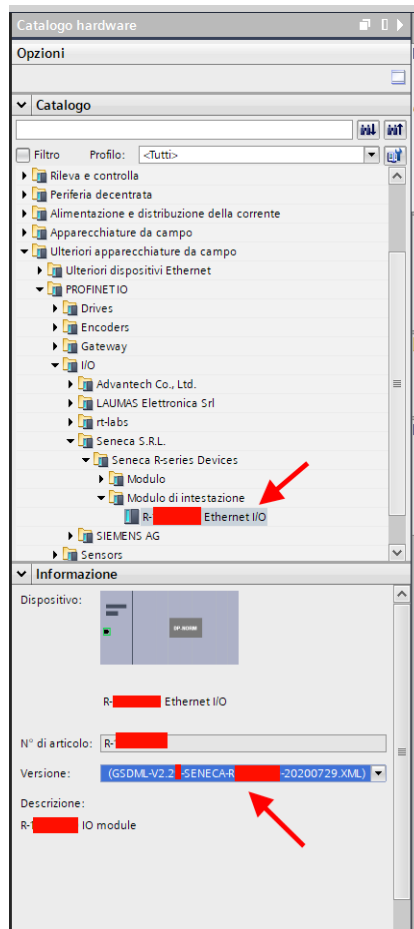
Catalogo hardware

Opzioni

Catalogo

Filtro Profilo: <Tutti>

Rileva e controlla
Periferia decentrata
Alimentazione e distribuzione della corrente
Apparecchiature da campo
Ulteriori apparecchiature da campo
Ulteriori dispositivi Ethernet
PROFINET IO
Drives
Encoders
Gateway
I/O
Advantech Co., Ltd.
LAUMAS Elettronica Srl
rt-labs
Seneca S.R.L.
Seneca R-series Devices
Modulo
Modulo di intestazione
R-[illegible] Ethernet I/O
SIEMENS AG
Sensors

Informazione

Dispositivo:

R-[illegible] Ethernet I/O

N° di articolo: R-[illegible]

Versione: (GSDML-V2.2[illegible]-SENECA-R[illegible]-20200729.XML)

Descrizione:

R-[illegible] IO module